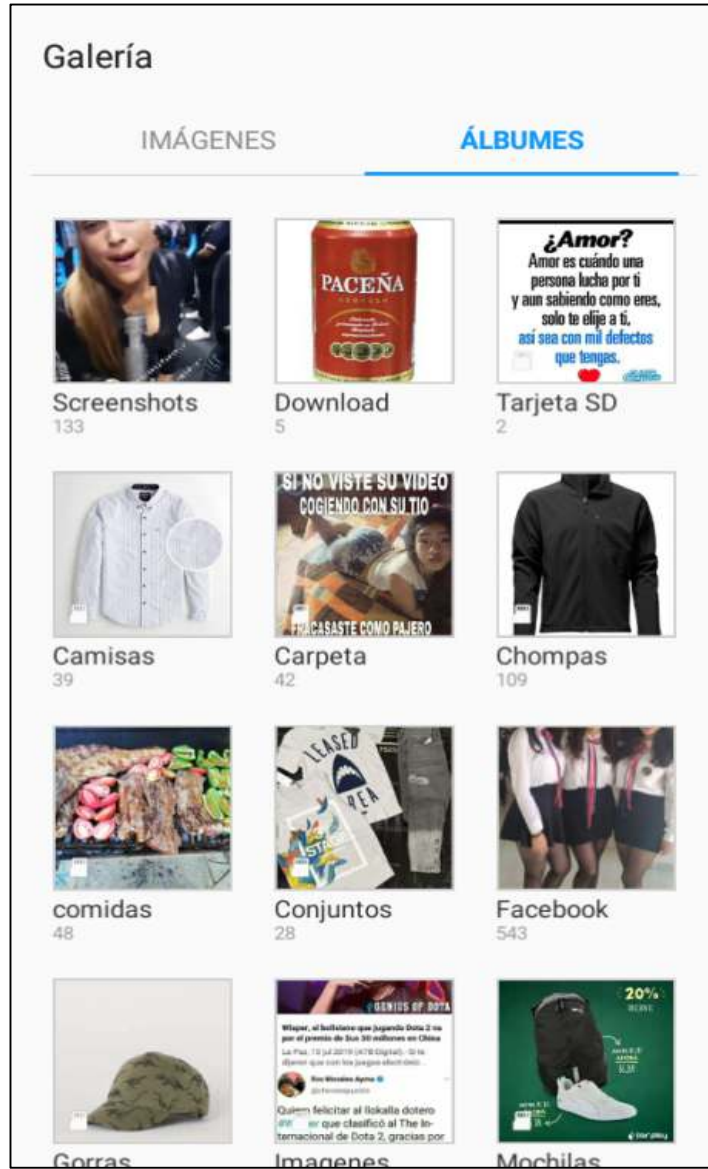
Galería

IMÁGENES

ÁLBUMES

PACEÑA

¿Amor?
Amor es cuándo una persona lucha por ti y aun sabiendo como eres, solo te elije a ti, así sea con mil defectos que tengas.

Screenshots
133

Download
5

Tarjeta SD
2

SI NO VISTE SU VIDEO COGIENDO CON SU TIO
FRACASASTE COMO PAJERO

Camisas
39

Carpeta
42

Chompas
109

comidas
48

Conjuntos
28

Facebook
543

GENIUS OF DOTA

Wisper, el boliviano que jugando Dota 2 va por el premio de $us 30 millones en China

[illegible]

Quiero felicitar al llokalla dotero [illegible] que clasificó al The Internacional de Dota 2, gracias por

20%

Gorras

Imagenes

Mochilas